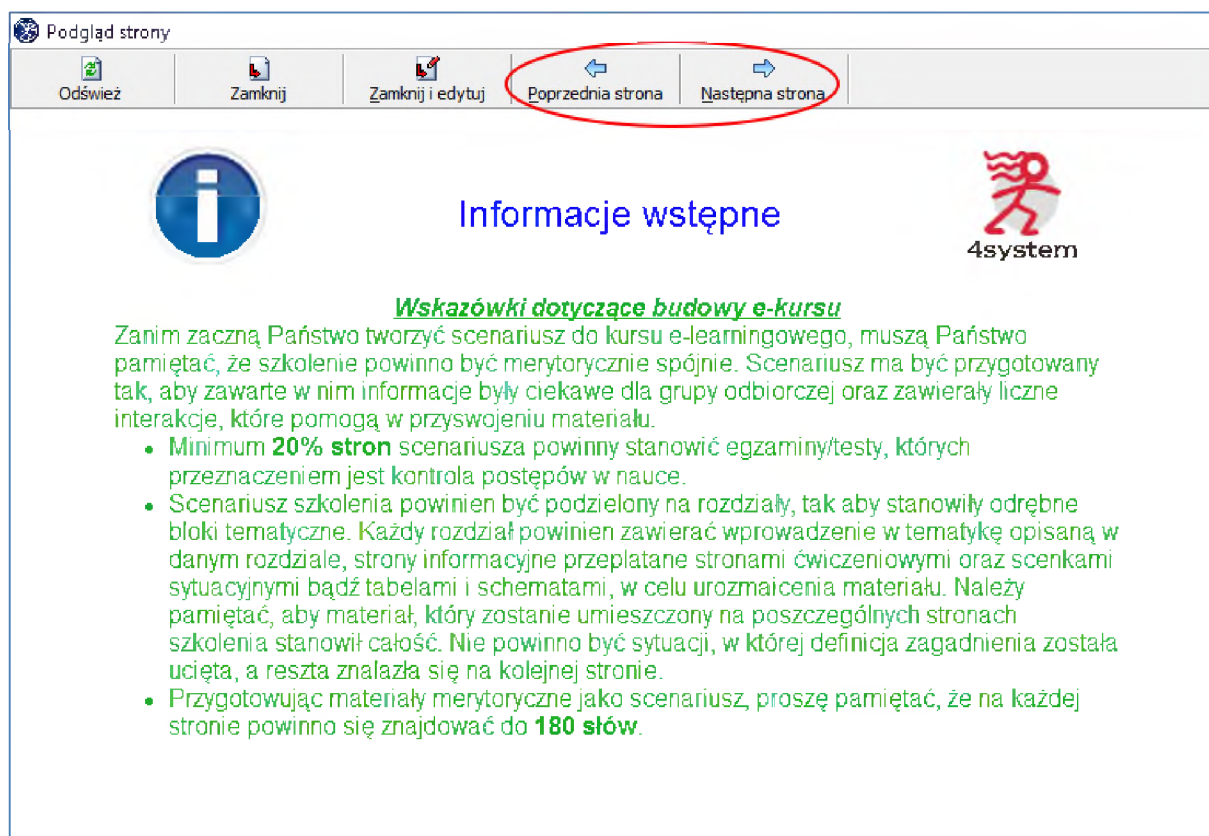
Podgląd strony

Odśwież

Zamknij

Zamknij i edytuj

Poprzednia strona

Następna strona

Informacje wstępne

4system

Wskazówki dotyczące budowy e-kursu

Zanim zaczną Państwo tworzyć scenariusz do kursu e-learningowego, muszą Państwo pamiętać, że szkolenie powinno być merytorycznie spójnie. Scenariusz ma być przygotowany tak, aby zawarte w nim informacje były ciekawe dla grupy odbiorczej oraz zawierały liczne interakcje, które pomogą w przyswojeniu materiału.

- Minimum **20% stron** scenariusza powinny stanowić egzaminy/testy, których przeznaczeniem jest kontrola postępów w nauce.
- Scenariusz szkolenia powinien być podzielony na rozdziały, tak aby stanowiły odrębne bloki tematyczne. Każdy rozdział powinien zawierać wprowadzenie w tematykę opisaną w danym rozdziale, strony informacyjne przeplatane stronami ćwiczeniowymi oraz scenkami sytuacyjnymi bądź tabelami i schematami, w celu urozmaicenia materiału. Należy pamiętać, aby materiał, który zostanie umieszczony na poszczególnych stronach szkolenia stanowił całość. Nie powinno być sytuacji, w której definicja zagadnienia została ucięta, a reszta znalazła się na kolejnej stronie.
- Przygotowując materiały merytoryczne jako scenariusz, proszę pamiętać, że na każdej stronie powinno się znajdować do **180 słów**.